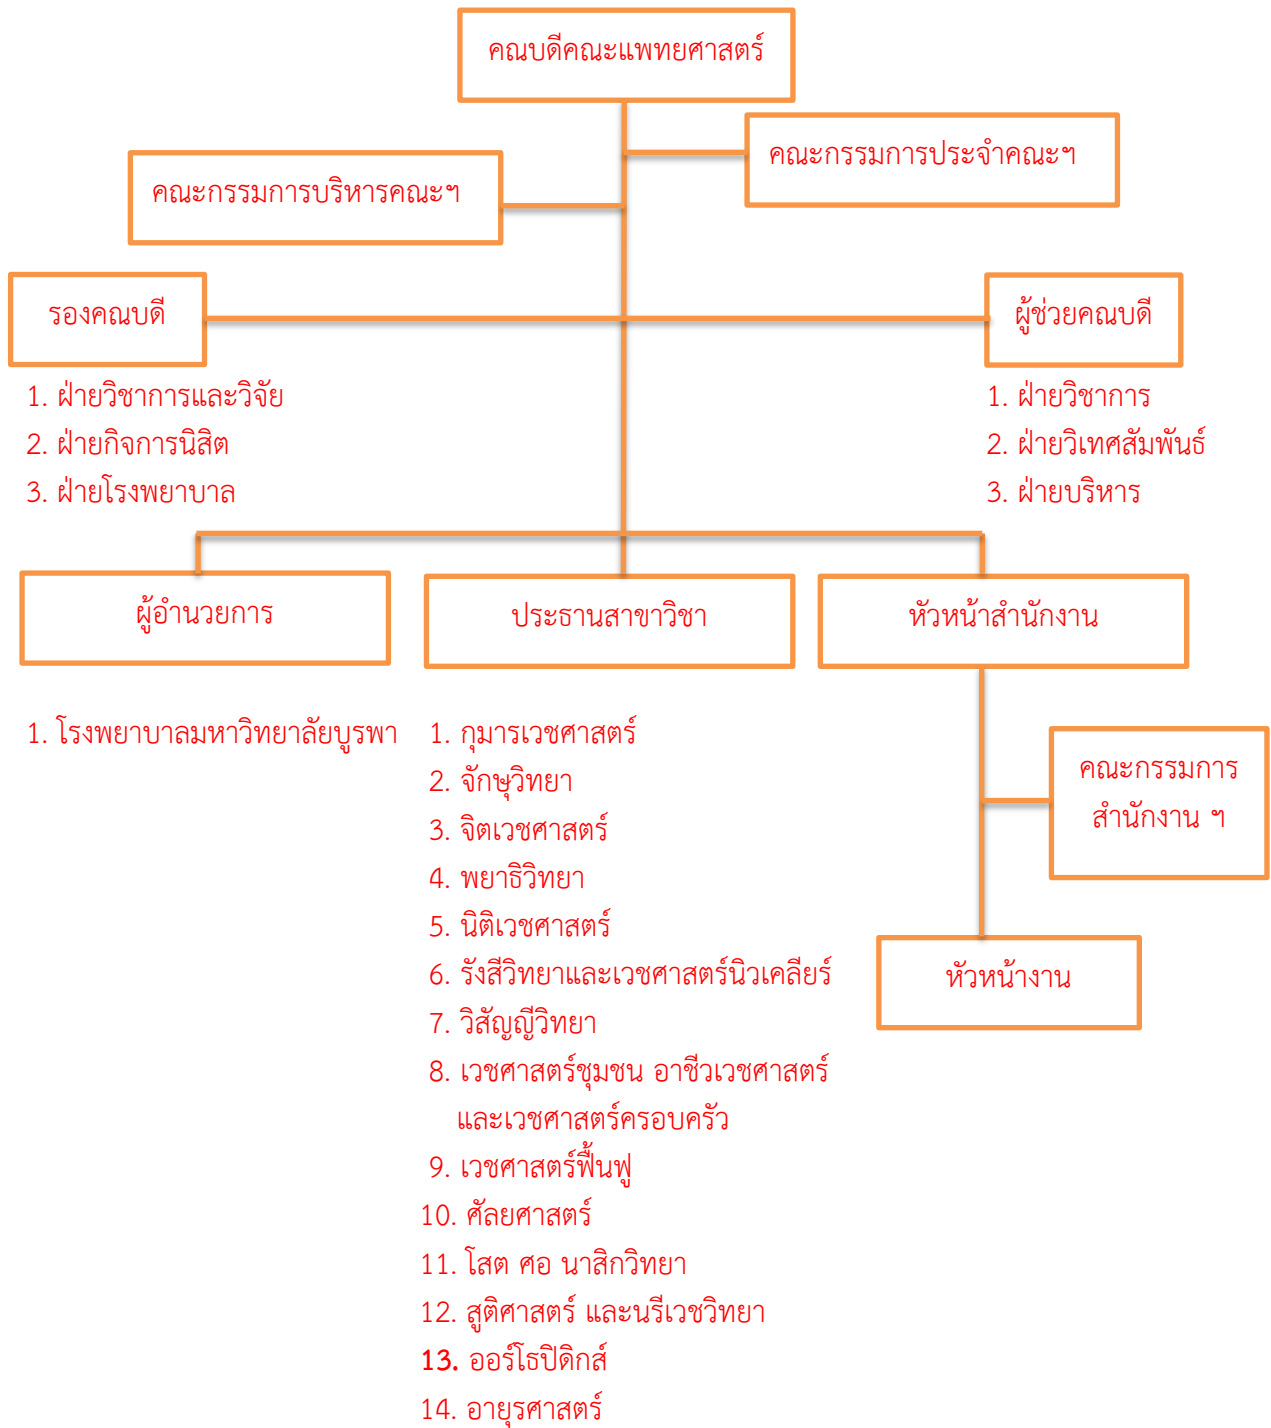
คณบดีคณะแพทยศาสตร์

คณะกรรมการประจำคณะฯ

คณะกรรมการบริหารคณะฯ

รองคณบดี

1. ฝ่ายวิชาการและวิจัย
2. ฝ่ายกิจการนิสิต
3. ฝ่ายโรงพยาบาล

ผู้ช่วยคณบดี

1. ฝ่ายวิชาการ
2. ฝ่ายวิเทศสัมพันธ์
3. ฝ่ายบริหาร

ผู้อำนวยการ

1. โรงพยาบาลมหาวิทยาลัยบูรพา

ประธานสาขาวิชา

1. กุมารเวชศาสตร์
2. จักษุวิทยา
3. จิตเวชศาสตร์
4. พยาธิวิทยา
5. นิติเวชศาสตร์
6. รังสีวิทยาและเวชศาสตร์นิวเคลียร์
7. วิสัญญีวิทยา
8. เวชศาสตร์ชุมชน อาชีวเวชศาสตร์ และเวชศาสตร์ครอบครัว
9. เวชศาสตร์ฟื้นฟู
10. ศัลยศาสตร์
11. โสต ศอ นาสิกวิทยา
12. สูติศาสตร์ และนรีเวชวิทยา
13. ออร์โธปิดิกส์
14. อายุรศาสตร์

หัวหน้าสำนักงาน

คณะกรรมการ สำนักงาน ฯ

หัวหน้างาน